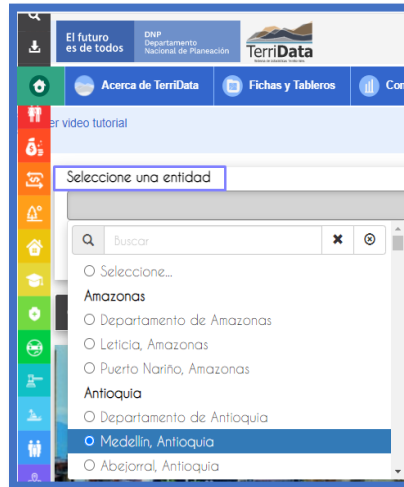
El futuro es de todos

DNP Departamento Nacional de Planeación

TerriData

Acerca de TerriData

Fichas y Tableros

Co

er video tutorial

Seleccione una entidad

Buscar

Seleccione...

Amazonas

Departamento de Amazonas

Leticia, Amazonas

Puerto Nariño, Amazonas

Antioquia

Departamento de Antioquia

Medellín, Antioquia

Abejorral, Antioquia